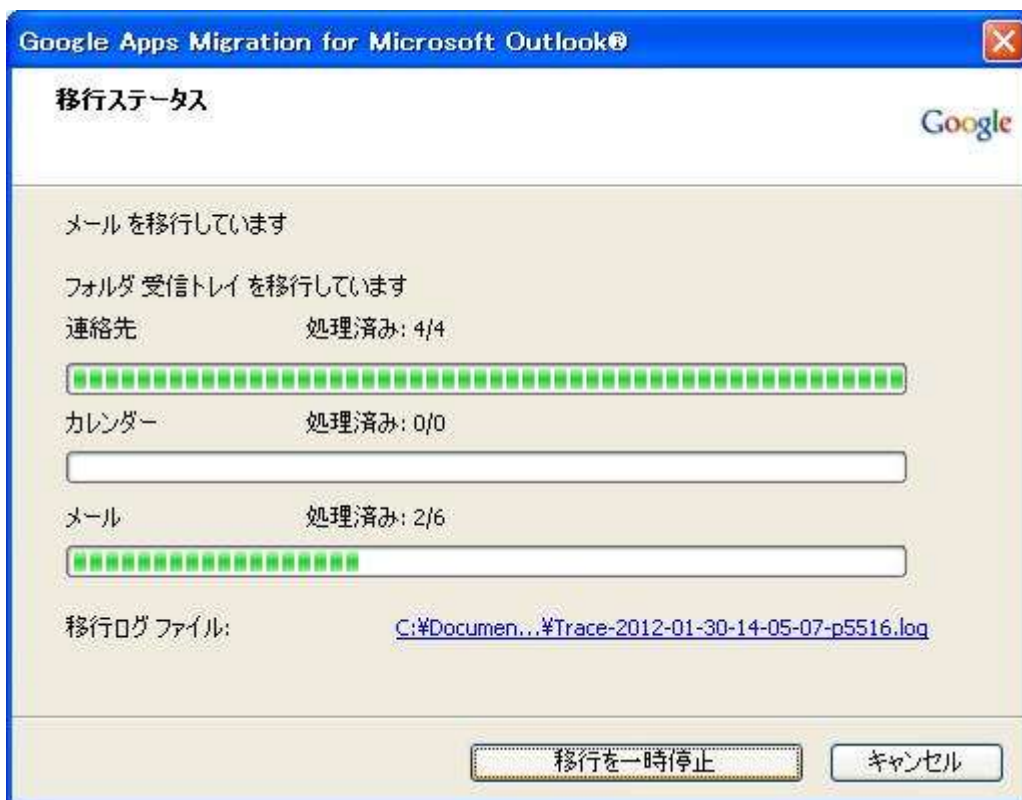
Google Apps Migration for Microsoft Outlook®

移行ステータス

Google

メール を移行しています

フォルダ 受信トレイ を移行しています

連絡先 処理済み: 4/4

カレンダー 処理済み: 0/0

メール 処理済み: 2/6

移行ログ ファイル: C:¥Documen...¥Trace-2012-01-30-14-05-07-p5516.log

移行を一時停止

キャンセル